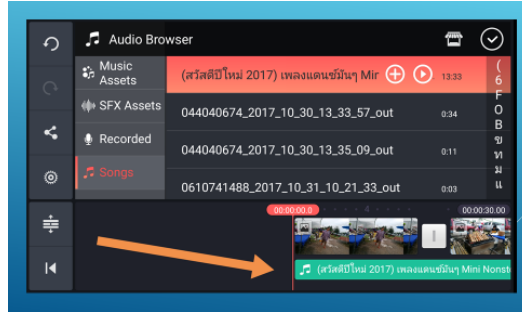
Audio Browser

Music Assets
SFX Assets
Recorded
Songs

(สวัสดีปีใหม่ 2017) เพลงแดนซ์มันๆ Mini 13:33
044040674_2017_10_30_13_33_57_out 0:34
044040674_2017_10_30_13_35_09_out 0:11
0610741488_2017_10_31_10_21_33_out 0:03

(
6
F
O
B
ข
ท
ม
แ

00:00:00.0
00:00:30.00

(สวัสดีปีใหม่ 2017) เพลงแดนซ์มันๆ Mini Nonst